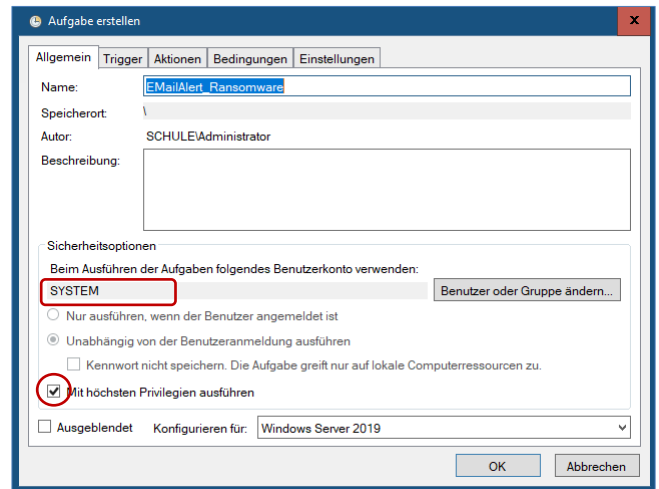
Aufgabe erstellen

Allgemein | Trigger | Aktionen | Bedingungen | Einstellungen

Name: EMailAlert_Ransomware

Speicherort: \

Autor: SCHULE\Administrator

Beschreibung:

Sicherheitsoptionen

Beim Ausführen der Aufgaben folgendes Benutzerkonto verwenden:

SYSTEM

Benutzer oder Gruppe ändern...

Nur ausführen, wenn der Benutzer angemeldet ist

Unabhängig von der Benutzeranmeldung ausführen

Kennwort nicht speichern. Die Aufgabe greift nur auf lokale Computerressourcen zu.

Mit höchsten Privilegien ausführen

Ausgeblendet

Konfigurieren für: Windows Server 2019

OK

Abbrechen